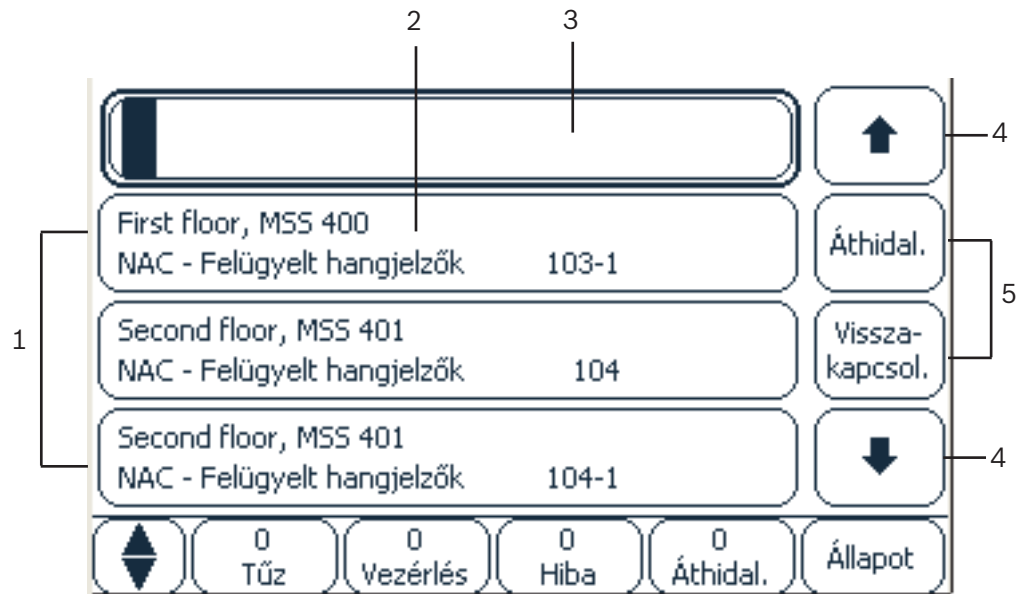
2 3

4

First floor, MSS 400
NAC - Felügyelt hangjelzők 103-1

Áthidal.

1

5

Second floor, MSS 401
NAC - Felügyelt hangjelzők 104

Visszakapcsol.

Second floor, MSS 401
NAC - Felügyelt hangjelzők 104-1

4

0 Tűz

0 Vezérlés

0 Hiba

0 Áthidal.

Állapot